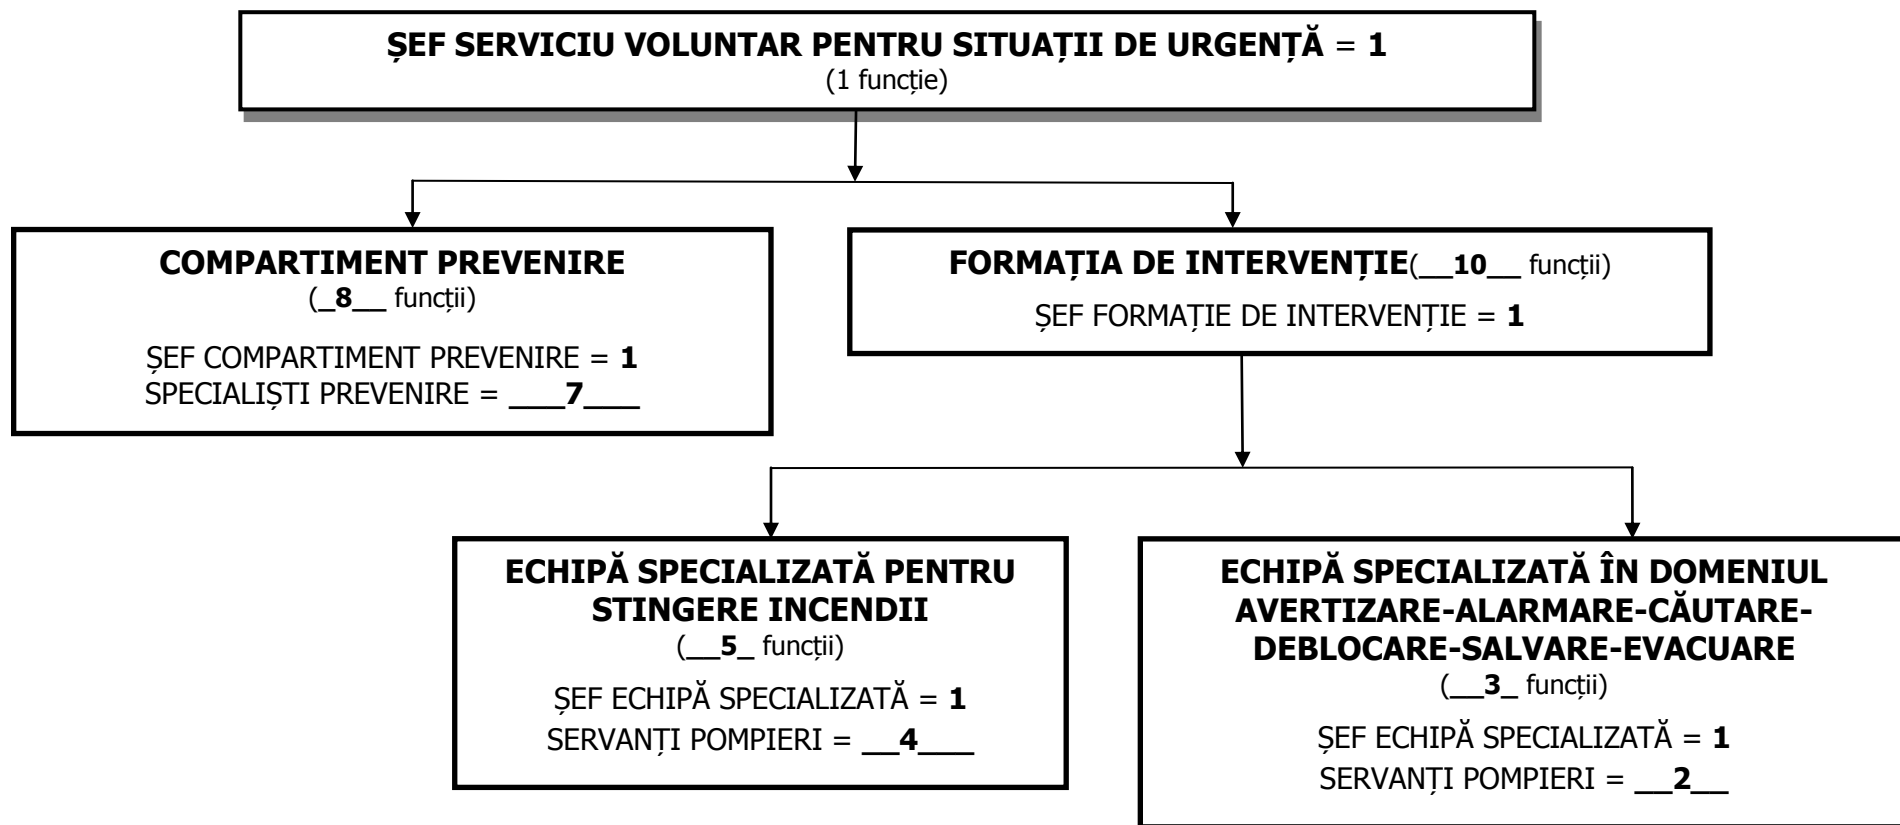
ȘEF SERVICIU VOLUNTAR PENTRU SITUAȚII DE URGENȚĂ = 1
(1 funcție)

COMPARTIMENT PREVENIRE
(_8__ funcții)

ȘEF COMPARTIMENT PREVENIRE = 1
SPECIALIȘTI PREVENIRE = ___7___

FORMAȚIA DE INTERVENȚIE(__10__ funcții)
ȘEF FORMAȚIE DE INTERVENȚIE = 1

ECHIPĂ SPECIALIZATĂ PENTRU STINGERE INCENDII
(__5_ funcții)
ȘEF ECHIPĂ SPECIALIZATĂ = 1
SERVANȚI POMPIERI = __4___

ECHIPĂ SPECIALIZATĂ ÎN DOMENIUL AVERTIZARE-ALARMARE-CĂUTARE-DEBLOCARE-SALVARE-EVACUARE
(__3_ funcții)
ȘEF ECHIPĂ SPECIALIZATĂ = 1
SERVANȚI POMPIERI = __2__